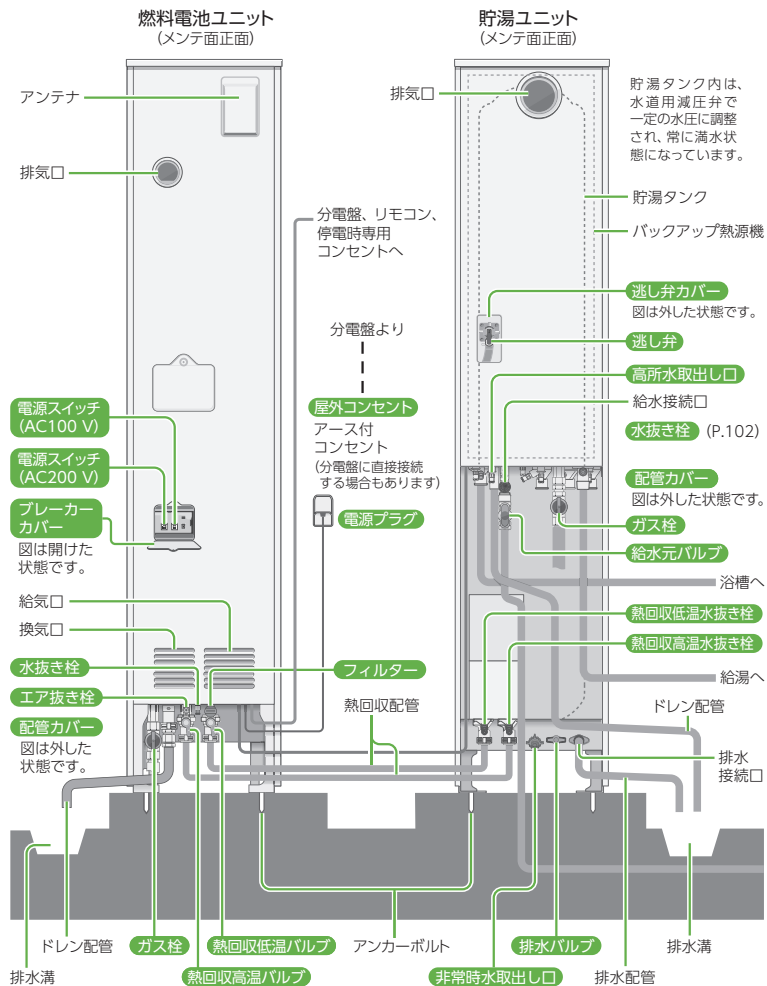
燃料電池ユニット
(メンテ面正面)

貯湯ユニット
(メンテ面正面)

アンテナ
排気口
分電盤、リモコン、停電時専用コンセントへ
分電盤より
屋外コンセント
アース付コンセント
(分電盤に直接接続する場合もあります)
電源プラグ
電源スイッチ (AC100 V)
電源スイッチ (AC200 V)
ブレーカーカバー
図は開けた状態です。
給気口
換気口
水抜き栓
フィルター
エア抜き栓
配管カバー
図は外した状態です。
熱回収配管
ドレン配管
排水溝
ガス栓
熱回収低温バルブ
熱回収高温バルブ
アンカーボルト

排気口
貯湯タンク内は、水道用減圧弁で一定の水圧に調整され、常に満水状態になっています。
貯湯タンク
バックアップ熱源機
逃し弁カバー
図は外した状態です。
逃し弁
高所水取出し口
給水接続口
水抜き栓 (P.102)
配管カバー
図は外した状態です。
ガス栓
給水元バルブ
浴槽へ
熱回収低温水抜き栓
熱回収高温水抜き栓
給湯へ
ドレン配管
排水接続口
排水バルブ
排水溝
非常時水取出し口
排水配管